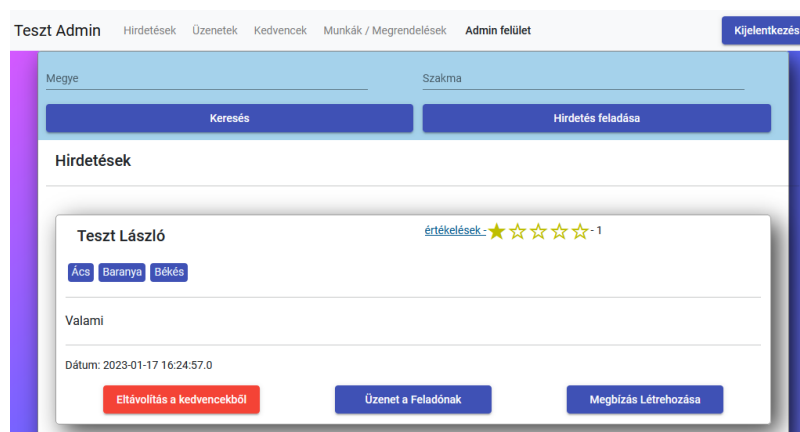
Teszt Admin Hirdetések Üzenetek Kedvencek Munkák / Megrendelések Admin felület Kijelentkezés

Megye

Szakma

Keresés

Hirdetés feladása

Hirdetések

Teszt László

értékelések - ★☆☆☆☆ - 1

Ács Baranya Békés

Valami

Dátum: 2023-01-17 16:24:57.0

Eltávolítás a kedvencekből

Üzenet a Feladónak

Megbízás Létrehozása